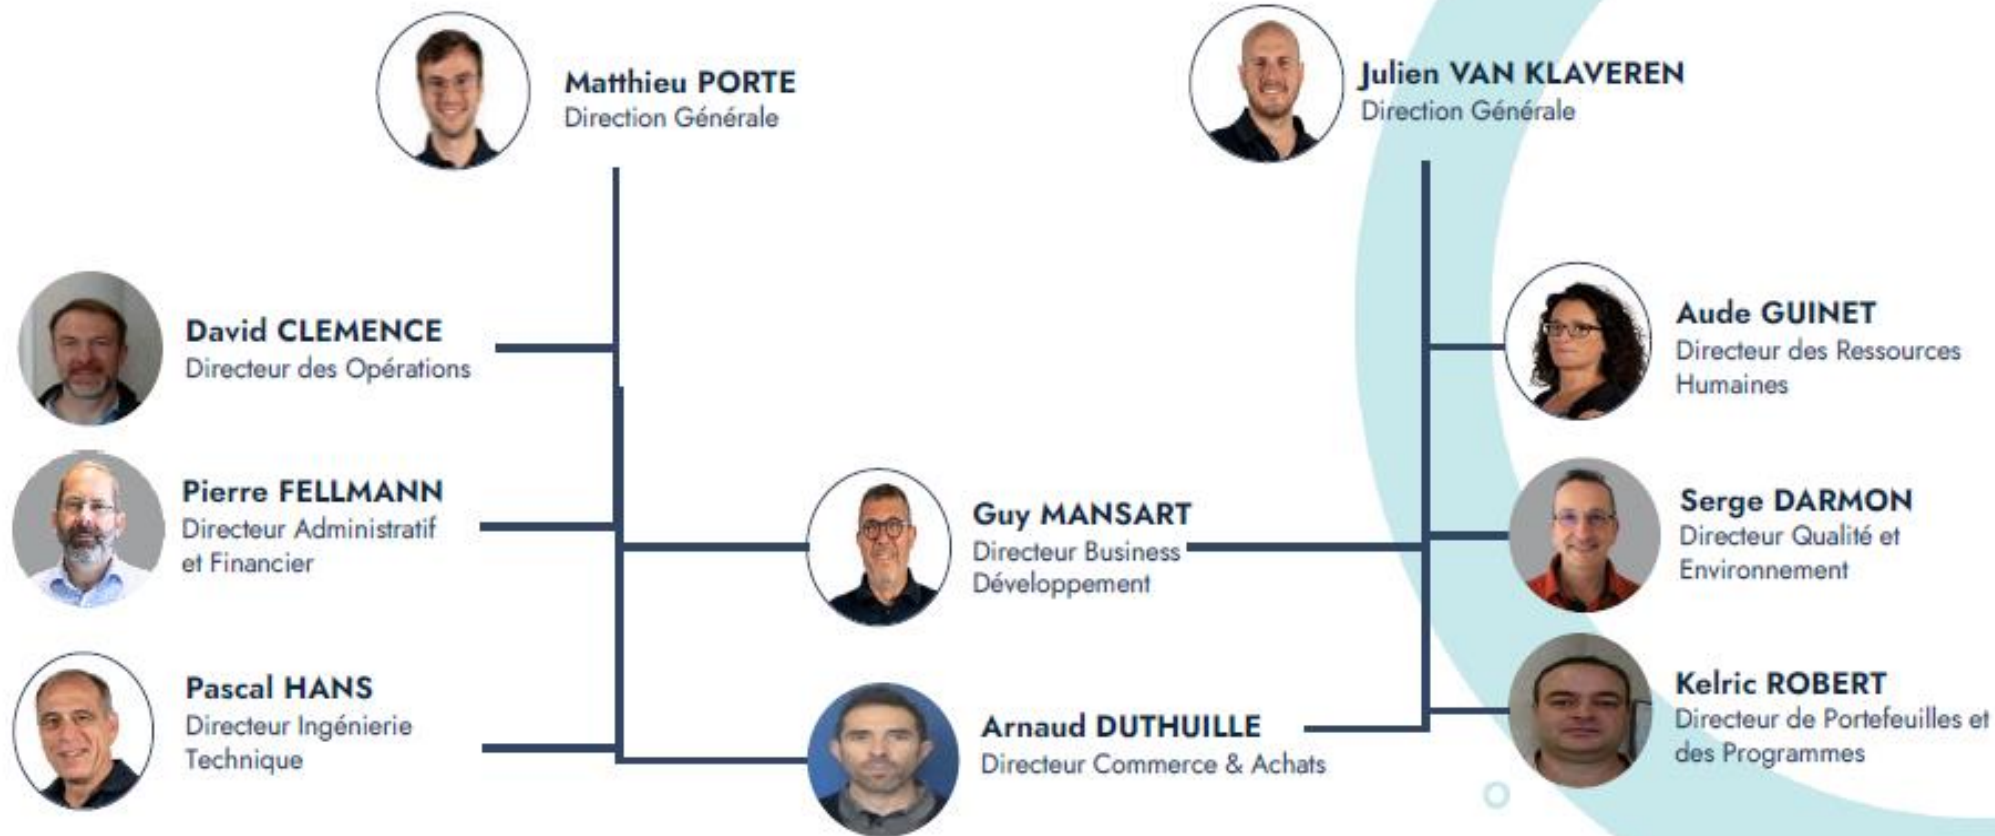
Matthieu PORTE
Direction Générale

Julien VAN KLAVEREN
Direction Générale

David CLEMENCE
Directeur des Opérations

Aude GUINET
Directeur des Ressources Humaines

Pierre FELLMANN
Directeur Administratif et Financier

Guy MANSART
Directeur Business Développement

Serge DARMON
Directeur Qualité et Environnement

Pascal HANS
Directeur Ingénierie Technique

Arnaud DUTHUILLE
Directeur Commerce & Achats

Kelric ROBERT
Directeur de Portefeuilles et des Programmes